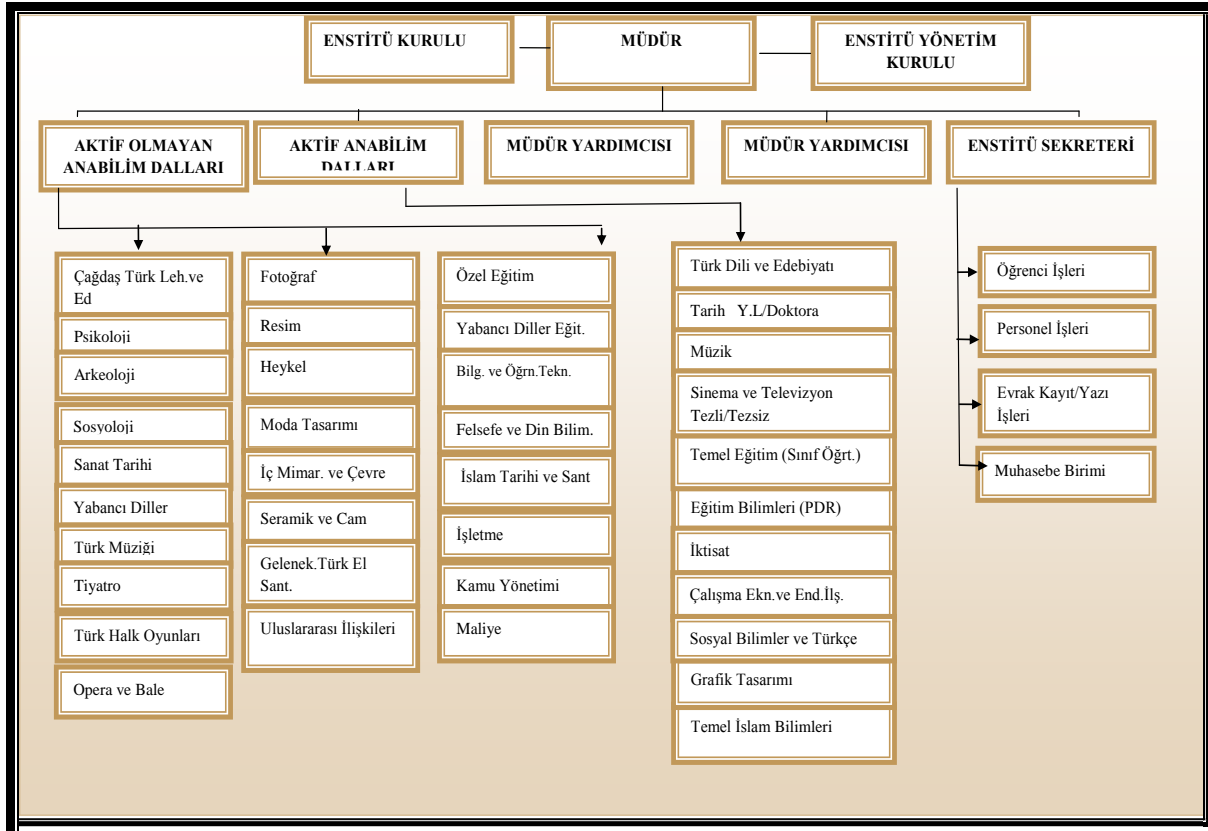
ENSTİTÜ KURULU

MÜDÜR

ENSTİTÜ YÖNETİM KURULU

AKTİF OLMAYAN ANABİLİM DALLARI

AKTİF ANABİLİM DALLARI

MÜDÜR YARDIMCISI

MÜDÜR YARDIMCISI

ENSTİTÜ SEKRETERİ

Çağdaş Türk Leh.ve Ed

Psikoloji

Arkeoloji

Sosyoloji

Sanat Tarihi

Yabancı Diller

Türk Müziği

Tiyatro

Türk Halk Oyunları

Opera ve Bale

Fotoğraf

Resim

Heykel

Moda Tasarımı

İç Mimar. ve Çevre

Seramik ve Cam

Gelenek.Türk El Sant.

Uluslararası İlişkileri

Özel Eğitim

Yabancı Diller Eğit.

Bilg. ve Öğrn.Tekn.

Felsefe ve Din Bilim.

İslam Tarihi ve Sant

İşletme

Kamu Yönetimi

Maliye

Türk Dili ve Edebiyatı

Tarih Y.L/Doktora

Müzik

Sinema ve Televizyon Tezli/Tezsiz

Temel Eğitim (Sınıf Öğrt.)

Eğitim Bilimleri (PDR)

İktisat

Çalışma Ekn.ve End.İlş.

Sosyal Bilimler ve Türkçe

Grafik Tasarımı

Temel İslam Bilimleri

Öğrenci İşleri

Personel İşleri

Evrak Kayıt/Yazı İşleri

Muhasebe Birimi